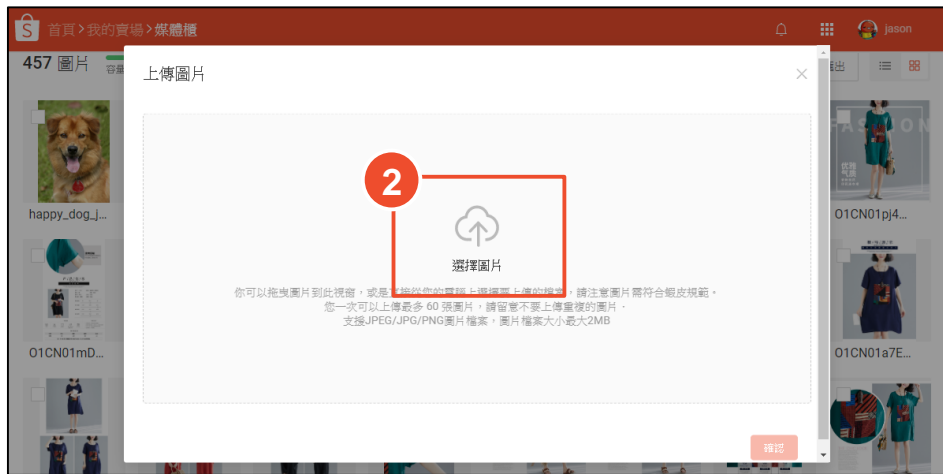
首頁 > 我的賣場 > 媒體櫃

jason

457 圖片 容量

匯出

happy_dog_j...

O1CN01pj4...

O1CN01mD...

O1CN01a7E...

上傳圖片

×

2

選擇圖片

你可以拖曳圖片到此視窗，或是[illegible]您的電腦上選擇要上傳的檔案，請注意圖片需符合蝦皮規範。
您一次可以上傳最多 60 張圖片，請留意不要上傳重複的圖片。
支援JPEG/JPG/PNG圖片檔案，圖片檔案大小最大2MB

確認